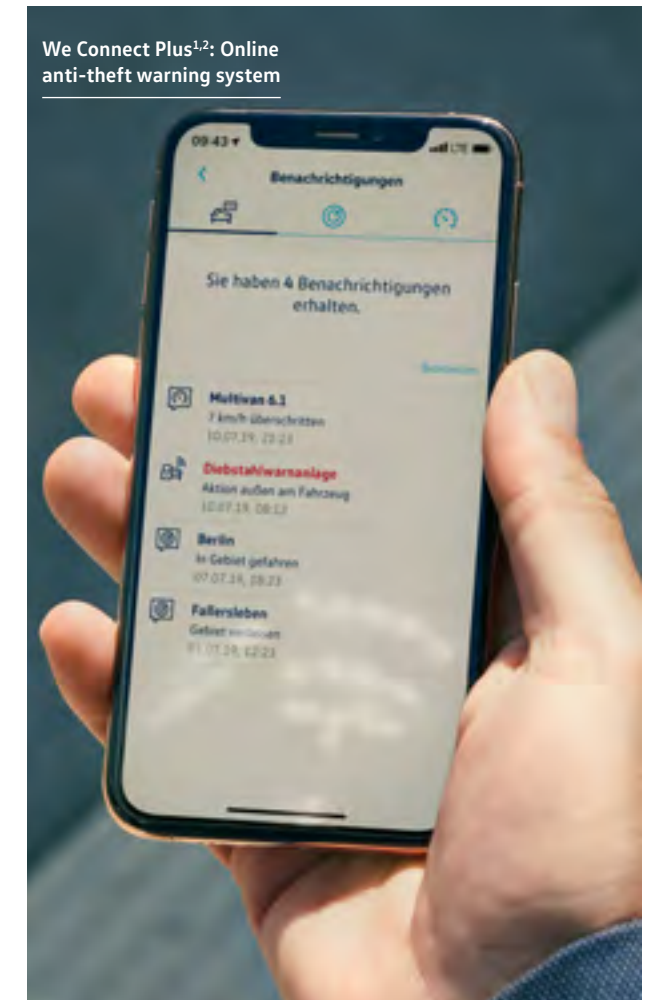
We Connect Plus$^{1,2}$: Online anti-theft warning system

09:43

Benachrichtigungen

Sie haben 4 Benachrichtigungen erhalten.

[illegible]

Multivan 6.1
7 km/h überschritten
10.07.19, 21:23

Diebstahlwarnanlage
Aktion außen am Fahrzeug
10.07.19, 08:12

Berlin
In Gebiet gefahren
07.07.19, 08:23

Fallersleben
Gebiet verlassen
01.07.19, 12:23